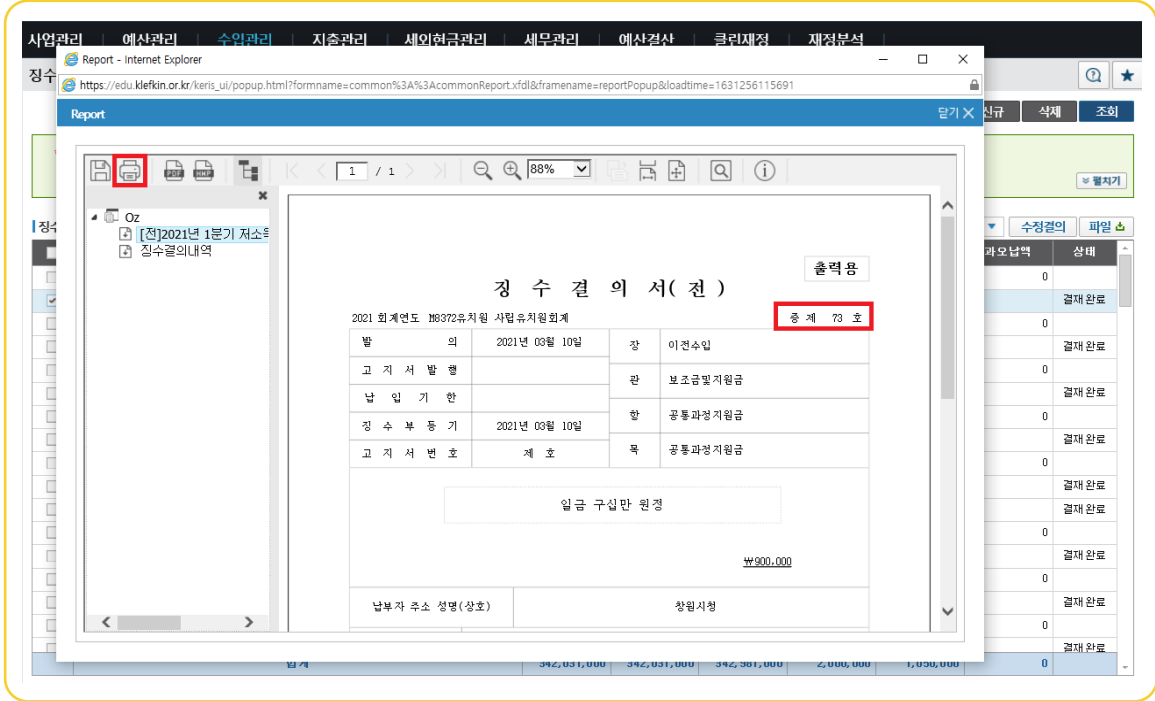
사업관리 | 예산관리 | 수입관리 | 지출관리 | 세외현금관리 | 세무관리 | 예산결산 | 클린재정 | 재정분석

징수

Report - Internet Explorer

https://edu.klefkin.or.kr/keris_ui/popup.html?formname=common%3A%3AcommonReport.xfdl&framename=reportPopup&loadtime=1631256115691

Report

닫기

신규 삭제 조회

펼치기

수정결의 파일

과오납액 상태

1 / 1

88%

Oz

[전]2021년 1분기 저소

징수결의내역

출력용

징 수 결 의 서( 전 )

2021 회계연도 M8372유치원 사립유치원회계

증 제 73 호

| 발 의 | 2021년 03월 10일 | 장 | 이전수입 |
|---|---|---|---|
| 고 지 서 발 행 | | 관 | 보조금및지원금 |
| 납 입 기 한 | | 항 | 공통과정지원금 |
| 징 수 부 등 기 | 2021년 03월 10일 | | |
| 고 지 서 번 호 | 제 호 | 목 | 공통과정지원금 |

일금 구십만 원정

₩900,000

| 납부자 주소 성명(상호) | 창원시청 |
|---|---|

0
결재완료
0
결재완료
0
결재완료
0
결재완료
0
결재완료
결재완료
0
결재완료
0
결재완료
0
결재완료

합계 342,031,000 342,031,000 342,981,000 2,000,000 1,050,000 0